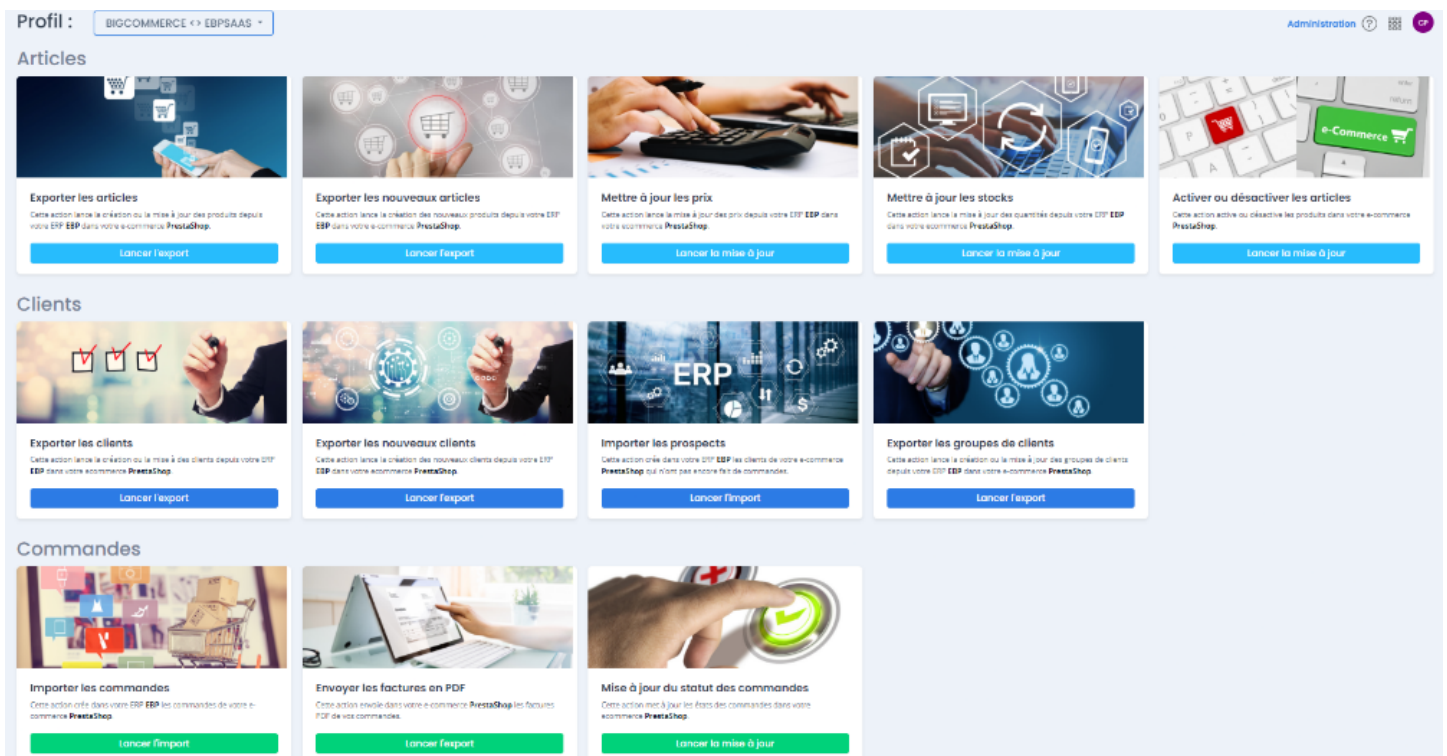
Profil : BIGCOMMERCE <> EBPSAAS

Administration CP

Articles

e-Commerce

Exporter les articles
Cette action lance la création ou la mise à jour des produits depuis votre ERP EBP dans votre e-commerce PrestaShop.
Lancer l'export

Exporter les nouveaux articles
Cette action lance la création des nouveaux produits depuis votre ERP EBP dans votre e-commerce PrestaShop.
Lancer l'export

Mettre à jour les prix
Cette action lance la mise à jour des prix depuis votre ERP EBP dans votre ecommerce PrestaShop.
Lancer la mise à jour

Mettre à jour les stocks
Cette action lance la mise à jour des quantités depuis votre ERP EBP dans votre ecommerce PrestaShop.
Lancer la mise à jour

Activer ou désactiver les articles
Cette action active ou désactive les produits dans votre e-commerce PrestaShop.
Lancer la mise à jour

Clients

ERP

Exporter les clients
Cette action lance la création ou la mise à des clients depuis votre ERP EBP dans votre ecommerce PrestaShop.
Lancer l'export

Exporter les nouveaux clients
Cette action lance la création des nouveaux clients depuis votre ERP EBP dans votre ecommerce PrestaShop.
Lancer l'export

Importer les prospects
Cette action crée dans votre ERP EBP les clients de votre e-commerce PrestaShop qui n'ont pas encore fait de commandes.
Lancer l'import

Exporter les groupes de clients
Cette action lance la création ou la mise à jour des groupes de clients depuis votre ERP EBP dans votre e-commerce PrestaShop.
Lancer l'export

Commandes

Importer les commandes
Cette action crée dans votre ERP EBP les commandes de votre e-commerce PrestaShop.
Lancer l'import

Envoyer les factures en PDF
Cette action envoie dans votre e-commerce PrestaShop les factures PDF de vos commandes.
Lancer l'export

Mise à jour du statut des commandes
Cette action met à jour les états des commandes dans votre ecommerce PrestaShop.
Lancer la mise à jour